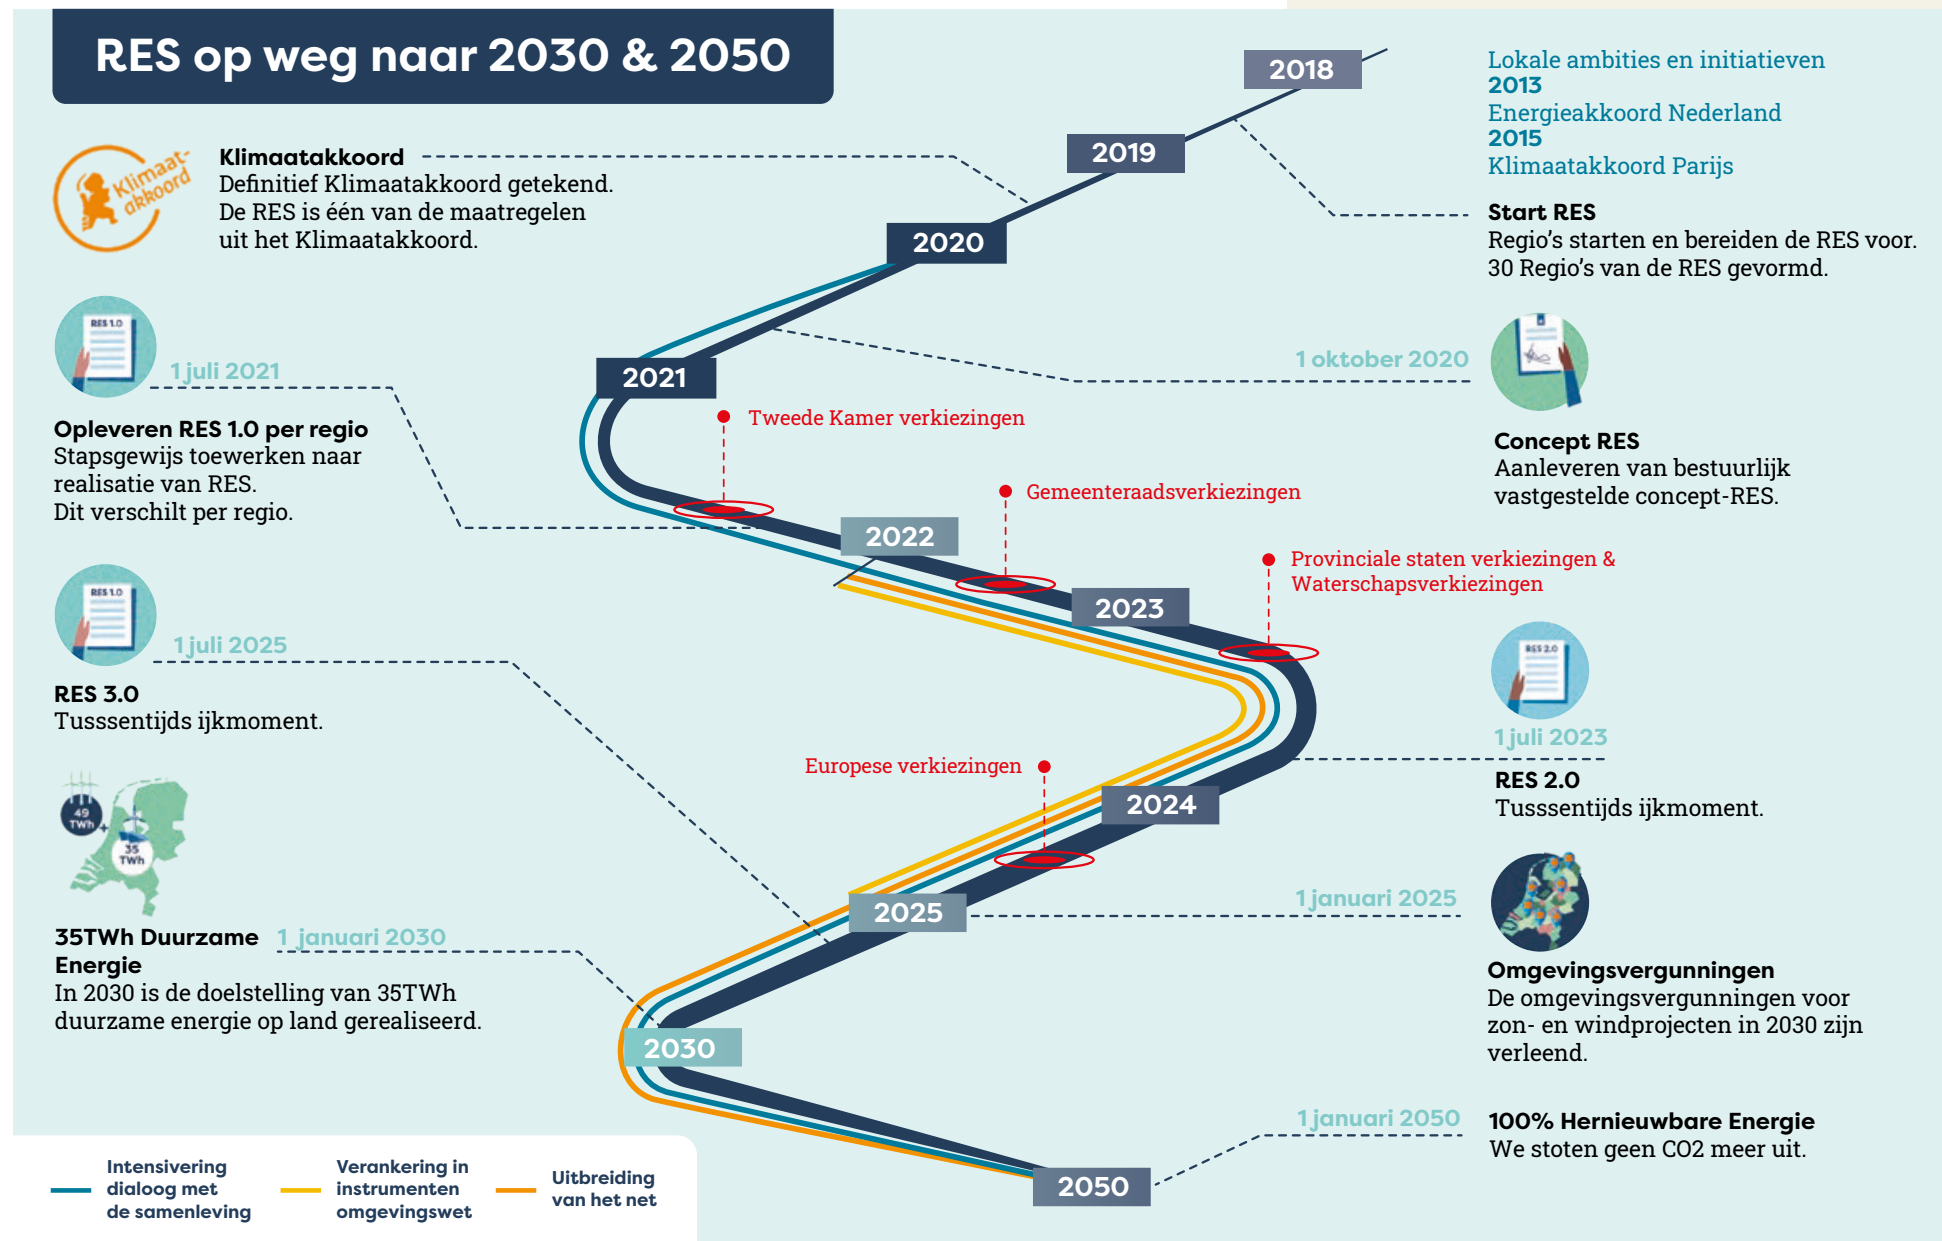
RES op weg naar 2030 & 2050

2018
2019
2020
2021
2022
2023
2024
2025
2030
2050

Lokale ambities en initiatieven
2013
Energieakkoord Nederland
2015
Klimaatakkoord Parijs

Start RES
Regio's starten en bereiden de RES voor. 30 Regio's van de RES gevormd.

Klimaat-akkoord

Klimaatakkoord
Definitief Klimaatakkoord getekend. De RES is één van de maatregelen uit het Klimaatakkoord.

RES 1.0

1 juli 2021

Opleveren RES 1.0 per regio
Stapsgewijs toewerken naar realisatie van RES. Dit verschilt per regio.

1 oktober 2020

Concept RES
Aanleveren van bestuurlijk vastgestelde concept-RES.

Tweede Kamer verkiezingen

Gemeenteraadsverkiezingen

Provinciale staten verkiezingen & Waterschapsverkiezingen

RES 1.0

1 juli 2025

RES 3.0
Tusssentijds ijkmoment.

RES 2.0

1 juli 2023

RES 2.0
Tusssentijds ijkmoment.

Europese verkiezingen

49 TWh

35 TWh

35TWh Duurzame Energie
1 januari 2030
In 2030 is de doelstelling van 35TWh duurzame energie op land gerealiseerd.

1 januari 2025

Omgevingsvergunningen
De omgevingsvergunningen voor zon- en windprojecten in 2030 zijn verleend.

1 januari 2050

100% Hernieuwbare Energie
We stoten geen CO2 meer uit.

Intensivering dialoog met de samenleving

Verankering in instrumenten omgevingswet

Uitbreiding van het net